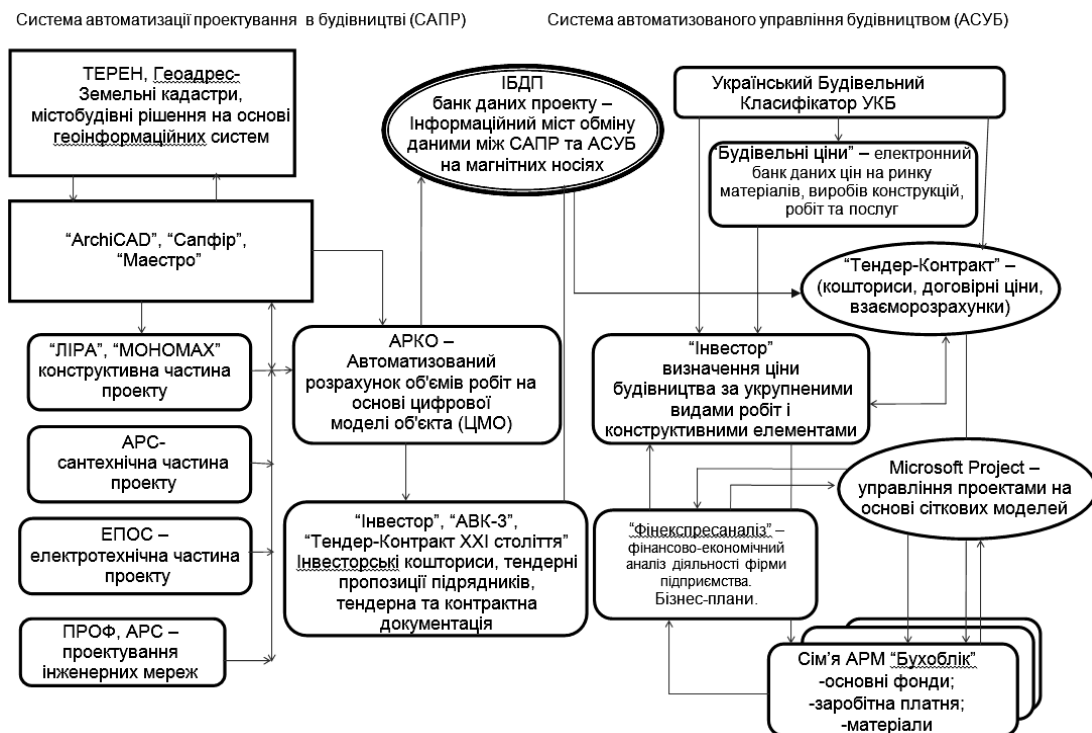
Система автоматизації проектування в будівництві (САПР)

Система автоматизованого управління будівництвом (АСУБ)

ТЕРЕН, Геоадрес-Земельні кадастри, містобудівні рішення на основі геоінформаційних систем

ІБДП банк даних проекту – Інформаційний міст обміну даними між САПР та АСУБ на магнітних носіях

Український Будівельний Класифікатор УКБ

Будівельні ціни" – електронний банк даних цін на ринку матеріалів, виробів конструкцій, робіт та послуг

"ArchiCAD", "Сапфір", "Маестро"

"Тендер-Контракт" – (кошториси, договірні ціни, взаєморозрахунки)

"ЛІРА", "МОНОМАХ" конструктивна частина проекту

АРКО – Автоматизований розрахунок об'ємів робіт на основі цифрової моделі об'єкта (ЦМО)

"Інвестор" визначення ціни будівництва за укрупненими видами робіт і конструктивними елементами

АРС-сантехнічна частина проекту

Microsoft Project – управління проектами на основі сіткових моделей

ЕПОС – електротехнічна частина проекту

"Інвестор", "АВК-3", "Тендер-Контракт ХХІ століття" Інвесторські кошториси, тендерні пропозиції підрядників, тендерна та контрактна документація

"Фінекспресаналіз" – фінансово-економічний аналіз діяльності фірми підприємства. Бізнес-плани.

ПРОФ, АРС – проектування інженерних мереж

Сім'я АРМ "Бухоблік" -основні фонди; -заробітна платня; -матеріали